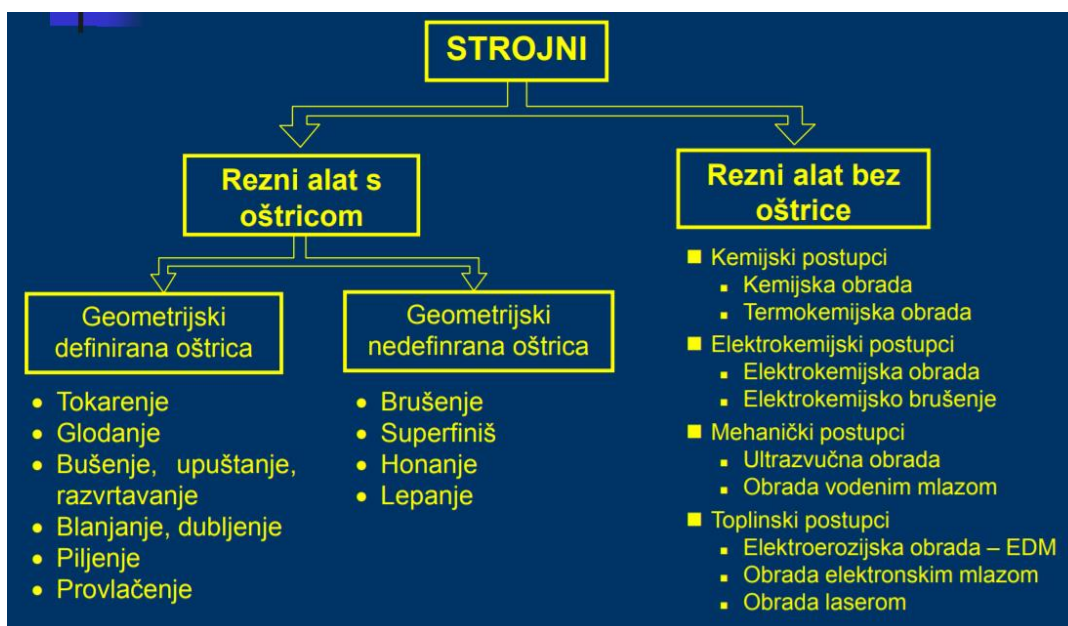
STROJNI

Rezni alat s oštricom

Rezni alat bez oštrice

Geometrijski definirana oštrica

Geometrijski nedefinrana oštrica

- Tokarenje
- Glodanje
- Bušenje, upuštanje, razvrtavanje
- Blanjanje, dubljenje
- Piljenje
- Provlačenje

- Brušenje
- Superfiniš
- Honanje
- Lepanje

- Kemijski postupci
  - Kemijska obrada
  - Termokemijska obrada
- Elektrokemijski postupci
  - Elektrokemijska obrada
  - Elektrokemijsko brušenje
- Mehanički postupci
  - Ultrazvučna obrada
  - Obrada vodenim mlazom
- Toplinski postupci
  - Elektroerozijska obrada – EDM
  - Obrada elektronskim mlazom
  - Obrada laserom